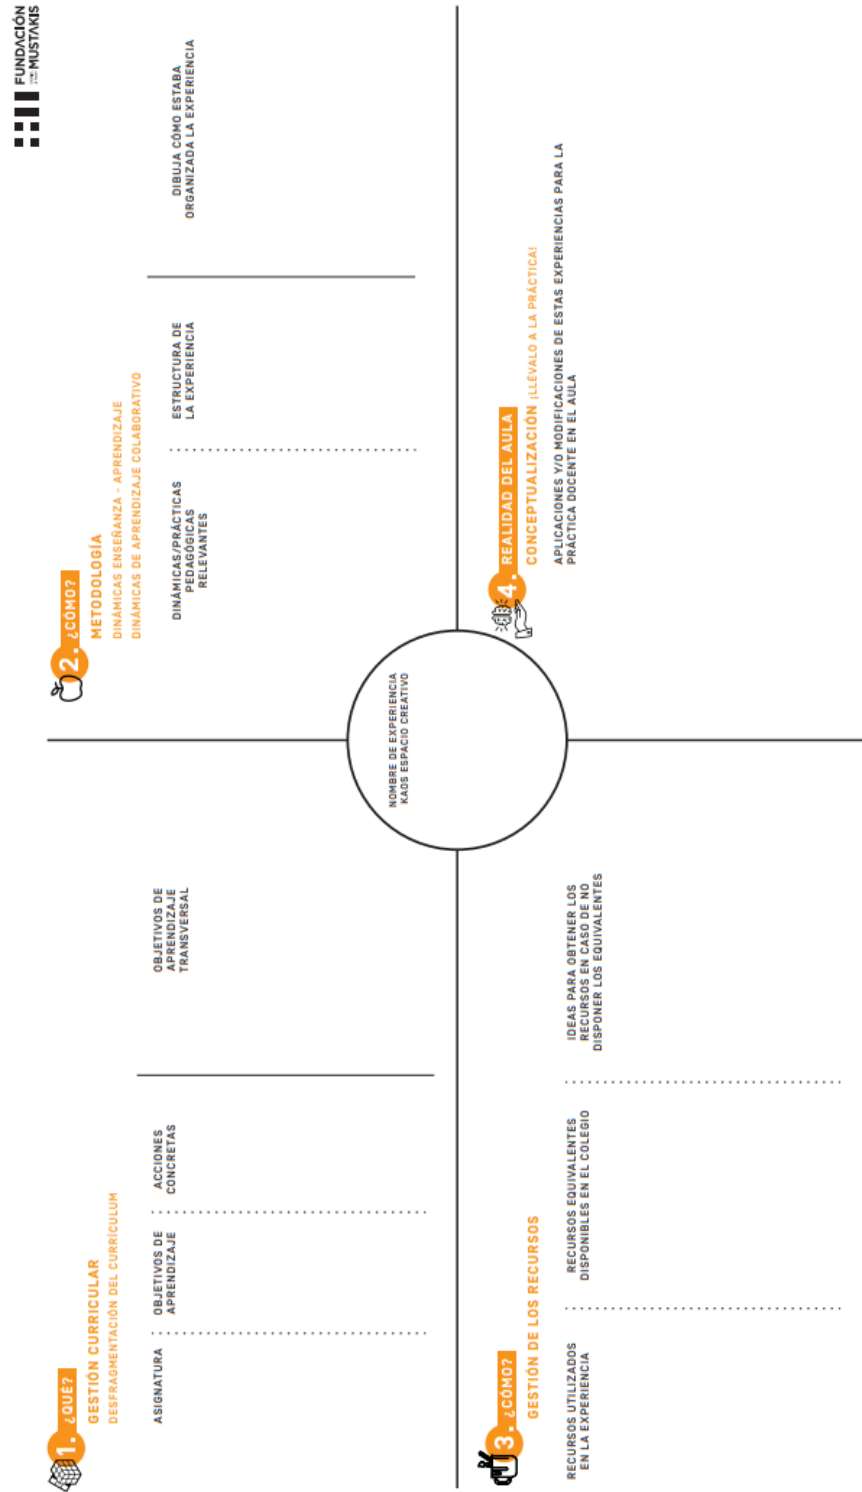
FUNDACIÓN MUSTAKIS

1. ¿QUÉ?
GESTIÓN CURRICULAR
DESFRAGMENTACIÓN DEL CURRÍCULUM

ASIGNATURA

OBJETIVOS DE APRENDIZAJE

ACCIONES CONCRETAS

OBJETIVOS DE APRENDIZAJE TRANSVERSAL

2. ¿CÓMO?
METODOLOGÍA
DINÁMICAS ENSEÑANZA - APRENDIZAJE
DINÁMICAS DE APRENDIZAJE COLABORATIVO

DINÁMICAS/PRÁCTICAS PEDAGÓGICAS RELEVANTES

ESTRUCTURA DE LA EXPERIENCIA

DIBUJA CÓMO ESTABA ORGANIZADA LA EXPERIENCIA

NOMBRE DE EXPERIENCIA
KAOS ESPACIO CREATIVO

3. ¿CÓMO?
GESTIÓN DE LOS RECURSOS

RECURSOS UTILIZADOS EN LA EXPERIENCIA

RECURSOS EQUIVALENTES DISPONIBLES EN EL COLEGIO

IDEAS PARA OBTENER LOS RECURSOS EN CASO DE NO DISPONER LOS EQUIVALENTES

4. REALIDAD DEL AULA
CONCEPTUALIZACIÓN ¡LLÉVALO A LA PRÁCTICA!

APLICACIONES Y/O MODIFICACIONES DE ESTAS EXPERIENCIAS PARA LA PRÁCTICA DOCENTE EN EL AULA